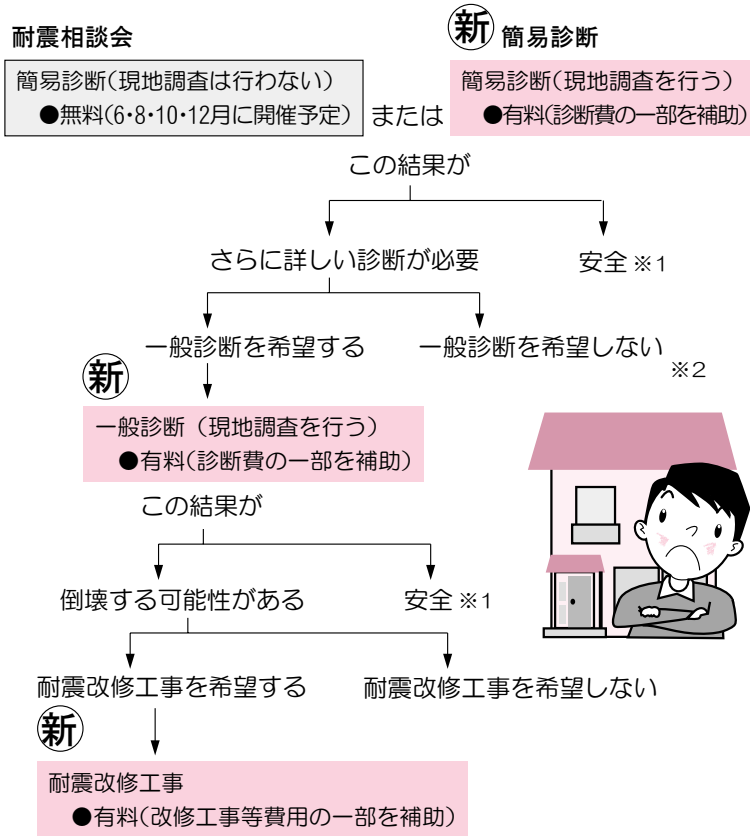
耐震相談会

簡易診断(現地調査は行わない)
●無料(6･8･10･12月に開催予定)

または

新 簡易診断

簡易診断(現地調査を行う)
●有料(診断費の一部を補助)

この結果が

さらに詳しい診断が必要

安全 ※1

一般診断を希望する

一般診断を希望しない ※2

新

一般診断(現地調査を行う)
●有料(診断費の一部を補助)

この結果が

倒壊する可能性がある

安全 ※1

耐震改修工事を希望する

耐震改修工事を希望しない

新

耐震改修工事
●有料(改修工事等費用の一部を補助)